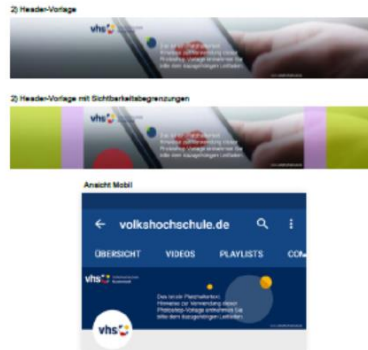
2) Header-Vorlage

vhs

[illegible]

2) Header-Vorlage mit Sichtbarkeitsbegrenzungen

vhs

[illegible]

Ansicht Mobil

← volkshochschule.de

ÜBERSICHT VIDEOS PLAYLISTS CO

vhs

Das ist ein Platzhaltertext. Hinweise zur Verwendung dieser Photoshop-Vorlage entnehmen Sie bitte dem dazugehörigen Leitfaden.

vhs